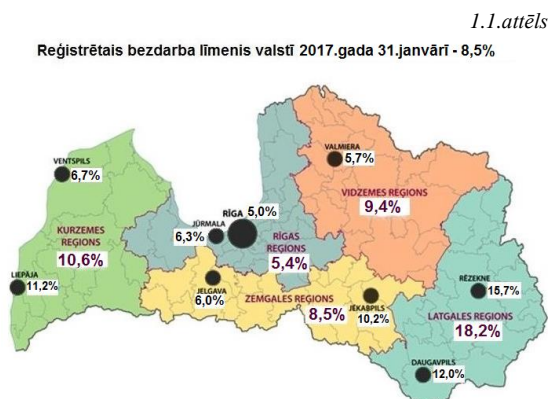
1.1.attēls

Reģistrētais bezdarba līmenis valstī 2017.gada 31.janvārī - 8,5%

VENTSPILS 6,7%
VALMIERA 5,7%
VIDZEMES REGIONS 9,4%
JŪRMALA 6,3%
RĪGA 5,0%
RĪGAS REGIONS 5,4%
KURZEMES REGIONS 10,6%
LIEPĀJA 11,2%
JELGAVA 6,0%
ZEMGALES REGIONS 8,5%
JĒKABPILS 10,2%
RĒZEKNE 15,7%
LATGALES REGIONS 18,2%
DAUGAVPILS 12,0%